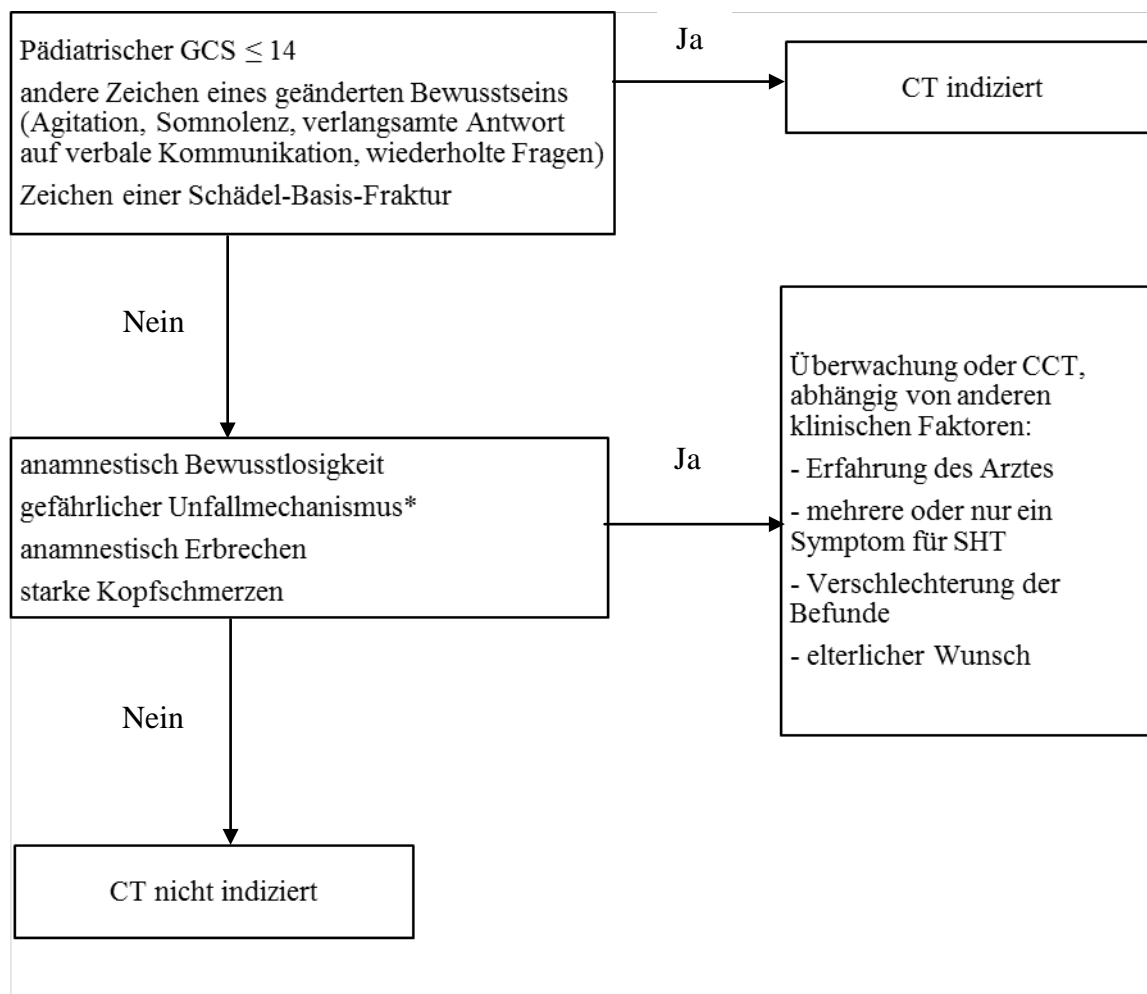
Pädiatrischer GCS $\leq 14$

andere Zeichen eines geänderten Bewusstseins (Agitation, Somnolenz, verlangsamte Antwort auf verbale Kommunikation, wiederholte Fragen)

Zeichen einer Schädel-Basis-Fraktur

Ja

CT indiziert

Nein

anamnestisch Bewusstlosigkeit

gefährlicher Unfallmechanismus*

anamnestisch Erbrechen

starke Kopfschmerzen

Ja

Überwachung oder CCT, abhängig von anderen klinischen Faktoren:

- Erfahrung des Arztes

- mehrere oder nur ein Symptom für SHT

- Verschlechterung der Befunde

- elterlicher Wunsch

Nein

CT nicht indiziert